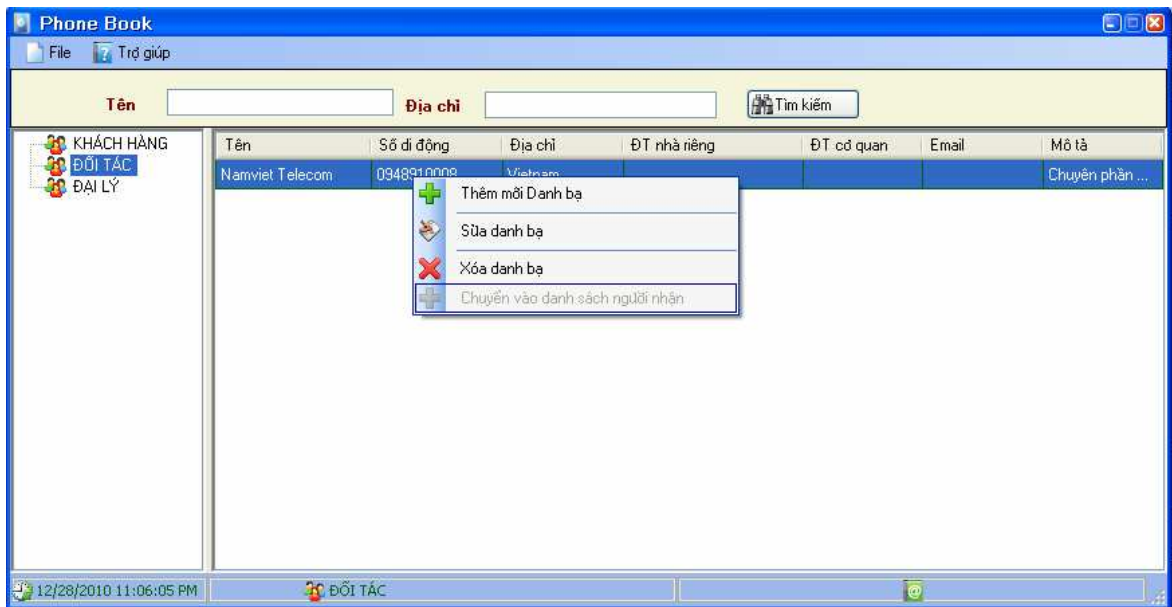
Phone Book

File Trợ giúp

Tên Địa chỉ Tìm kiếm

KHÁCH HÀNG
ĐỐI TÁC
ĐẠI LÝ

| Tên | Số di động | Địa chỉ | ĐT nhà riêng | ĐT cơ quan | Email | Mô tả |
|---|---|---|---|---|---|---|
| Namviet Telecom | 0948910008 | Vietnam | | | | Chuyên phần ... |

Thêm mới Danh bạ
Sửa danh bạ
Xóa danh bạ
Chuyển vào danh sách người nhận

12/28/2010 11:06:05 PM ĐỐI TÁC